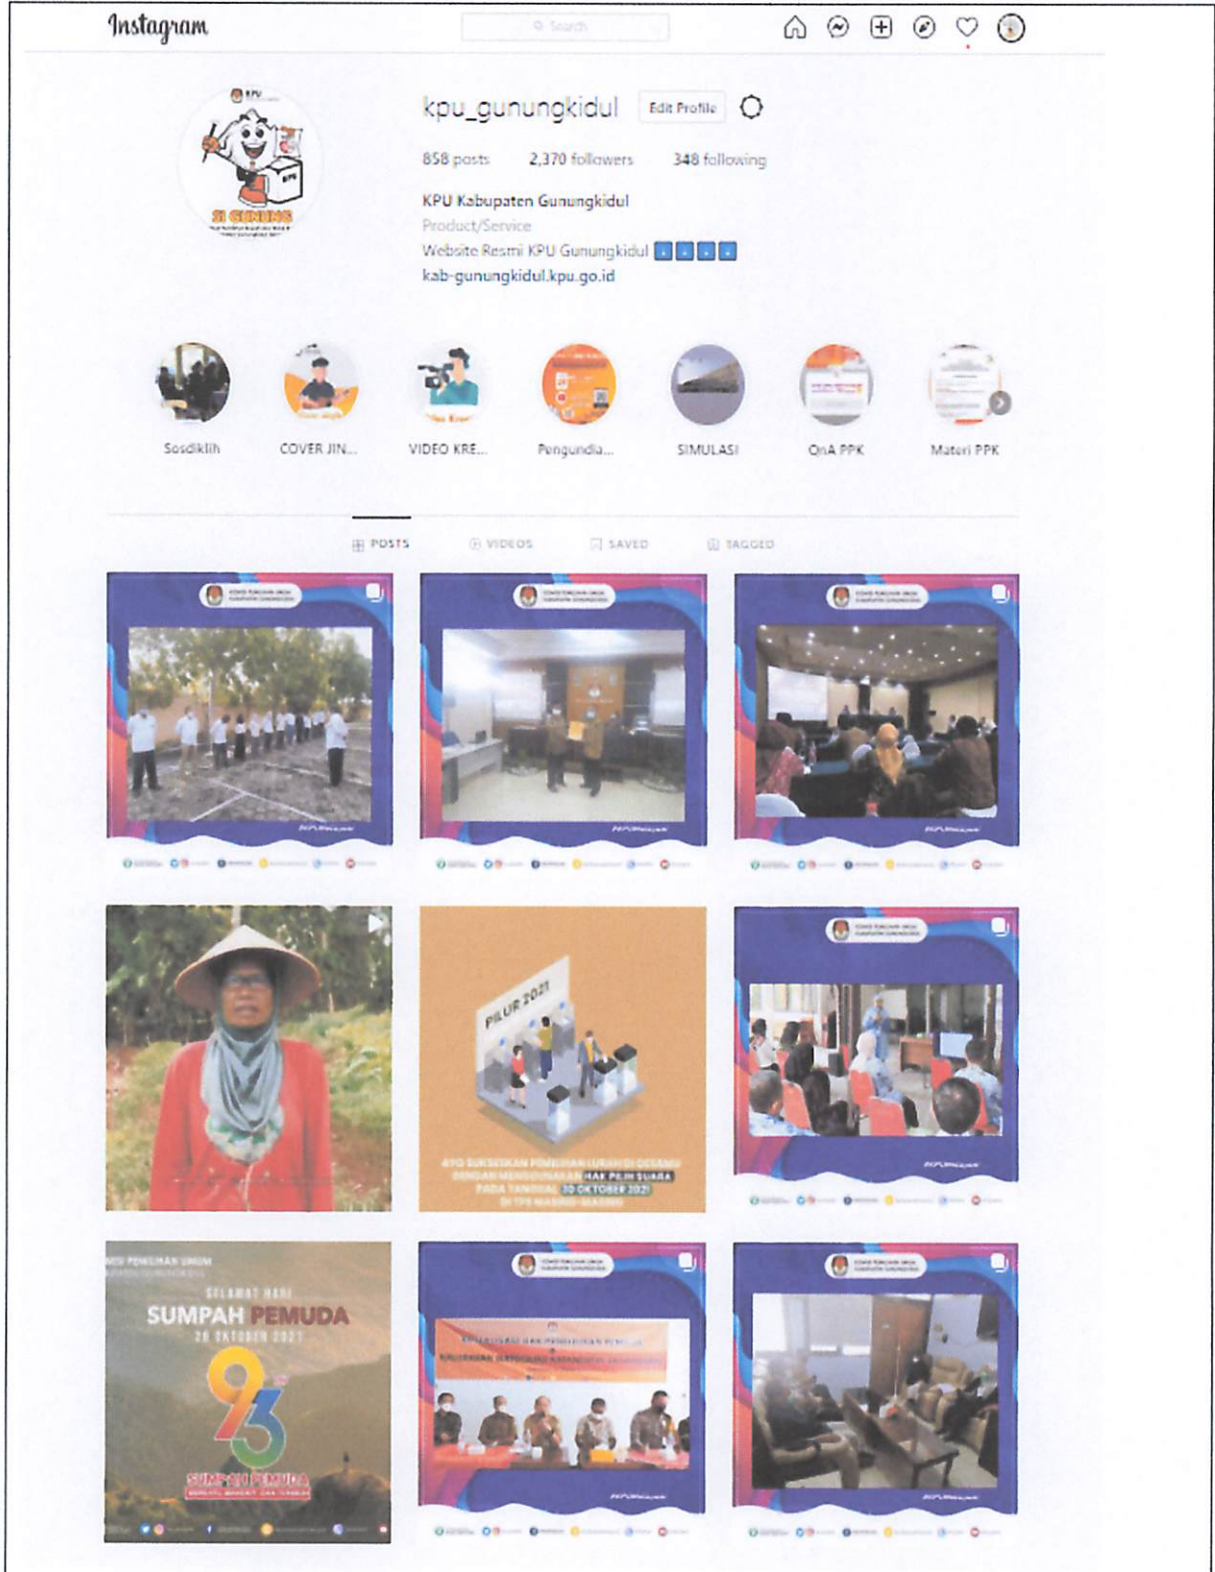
Instagram

Search

kpu_gunungkidul Edit Profile

858 posts 2,370 followers 348 following

KPU Kabupaten Gunungkidul
Product/Service
Website Resmi KPU Gunungkidul
kab-gunungkidul.kpu.go.id

SI GUNUNG

Sosdiklih COVER JIN... VIDEO KRE... Pengundia... SIMULASI QnA PPK Materi PPK

POSTS VIDEOS SAVED TAGGED

PILUR 2021

AYO SUKSESKAN PEMILIHAN LURAH DI DESAMU DENGAN MENGGUNAKAN HAK PILIH SUARA PADA TANGGAL 10 OKTOBER 2021 DI TPS MASING-MASING

SELAMAT HARI
SUMPAH PEMUDA
28 OKTOBER 2021
93
SUMPAH PEMUDA